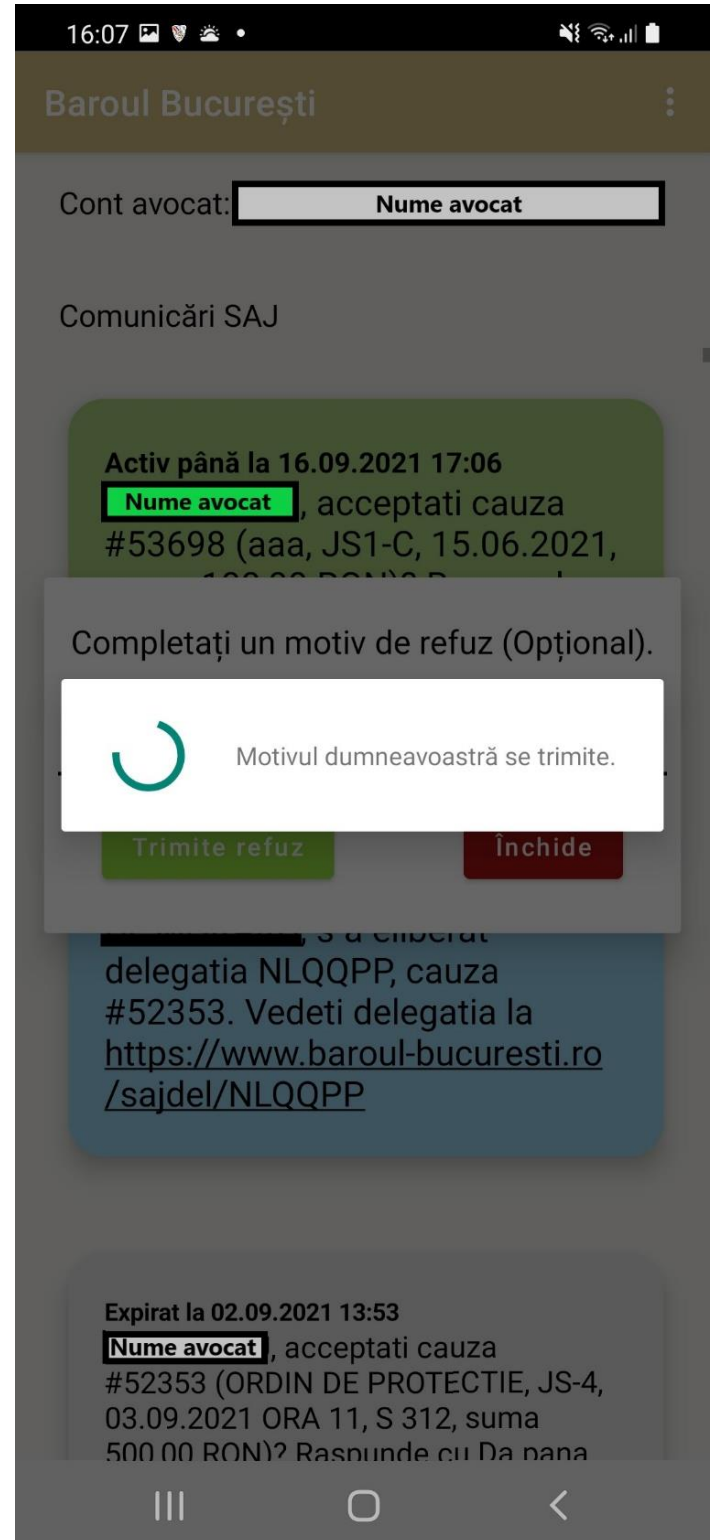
16:07

Baroul București

Cont avocat: Nume avocat

Comunicări SAJ

Activ până la 16.09.2021 17:06
Nume avocat, acceptati cauza #53698 (aaa, JS1-C, 15.06.2021, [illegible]

Completați un motiv de refuz (Opțional).

Motivul dumneavoastră se trimite.

Trimite refuz

Închide

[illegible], s-a eliberat delegatia NLQQPP, cauza #52353. Vedeti delegatia la https://www.baroul-bucuresti.ro/sajdel/NLQQPP

Expirat la 02.09.2021 13:53
Nume avocat, acceptati cauza #52353 (ORDIN DE PROTECTIE, JS-4, 03.09.2021 ORA 11, S 312, suma 500.00 RON)? Raspunde cu Da pana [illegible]